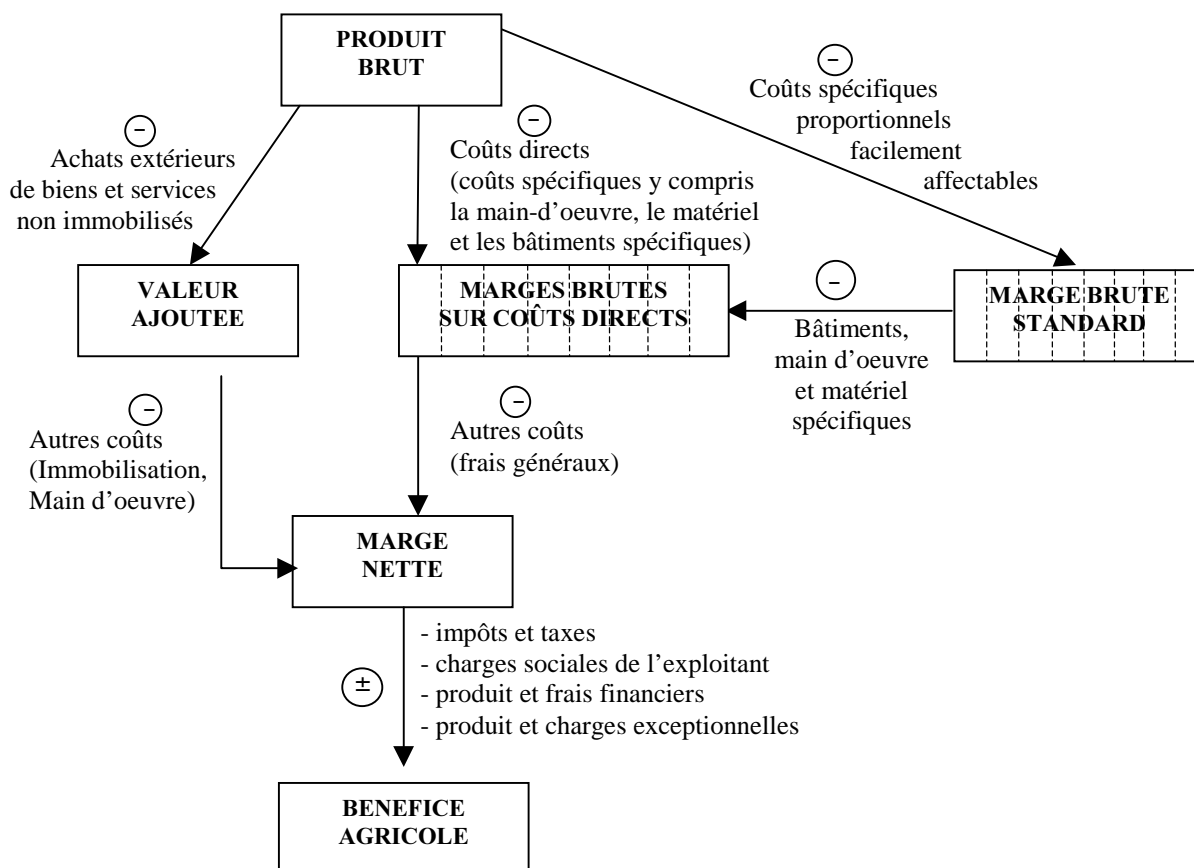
PRODUIT BRUT

−
Coûts spécifiques proportionnels facilement affectables

−
Achats extérieurs de biens et services non immobilisés

−
Coûts directs (coûts spécifiques y compris la main-d'oeuvre, le matériel et les bâtiments spécifiques)

VALEUR AJOUTEE

MARGES BRUTES SUR COÛTS DIRECTS

−
Bâtiments, main d'oeuvre et matériel spécifiques

MARGE BRUTE STANDARD

−
Autres coûts (Immobilisation, Main d'oeuvre)

−
Autres coûts (frais généraux)

MARGE NETTE

±
- impôts et taxes
- charges sociales de l'exploitant
- produit et frais financiers
- produit et charges exceptionnelles

BENEFICE AGRICOLE